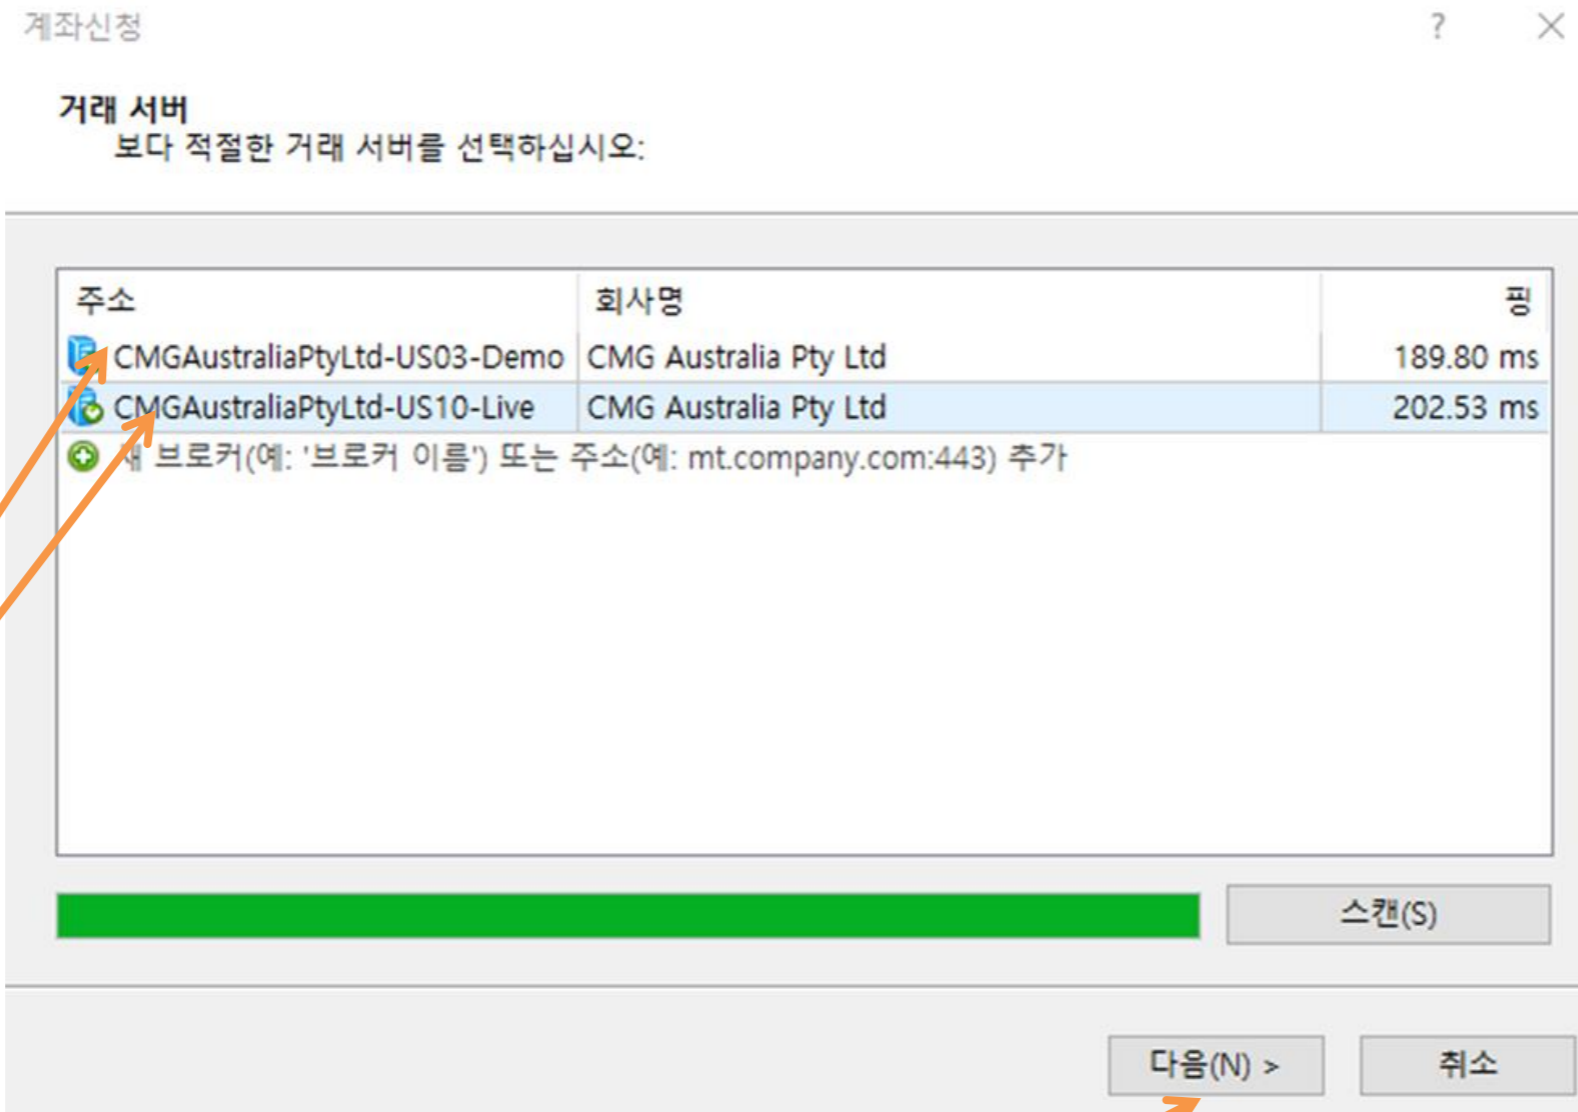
계좌신청

?

거래 서버
보다 적절한 거래 서버를 선택하십시오:

| 주소 | 회사명 | 핑 |
|---|---|---|
| CMGAustraliaPtyLtd-US03-Demo | CMG Australia Pty Ltd | 189.80 ms |
| CMGAustraliaPtyLtd-US10-Live | CMG Australia Pty Ltd | 202.53 ms |
| 새 브로커(예: '브로커 이름') 또는 주소(예: mt.company.com:443) 추가 | | |

스캔(S)

다음(N) >

취소